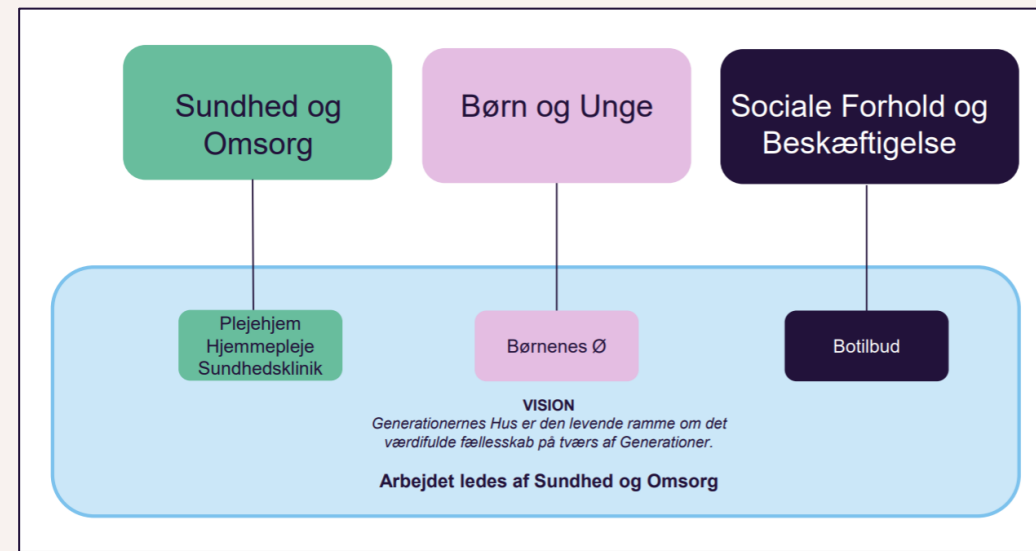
Sundhed og Omsorg

Børn og Unge

Sociale Forhold og Beskæftigelse

Plejehjem
Hjemmepleje
Sundhedsklinik

Børnenes Ø

Botilbud

VISION
Generationernes Hus er den levende ramme om det værdifulde fællesskab på tværs af Generationer.

Arbejdet ledes af Sundhed og Omsorg